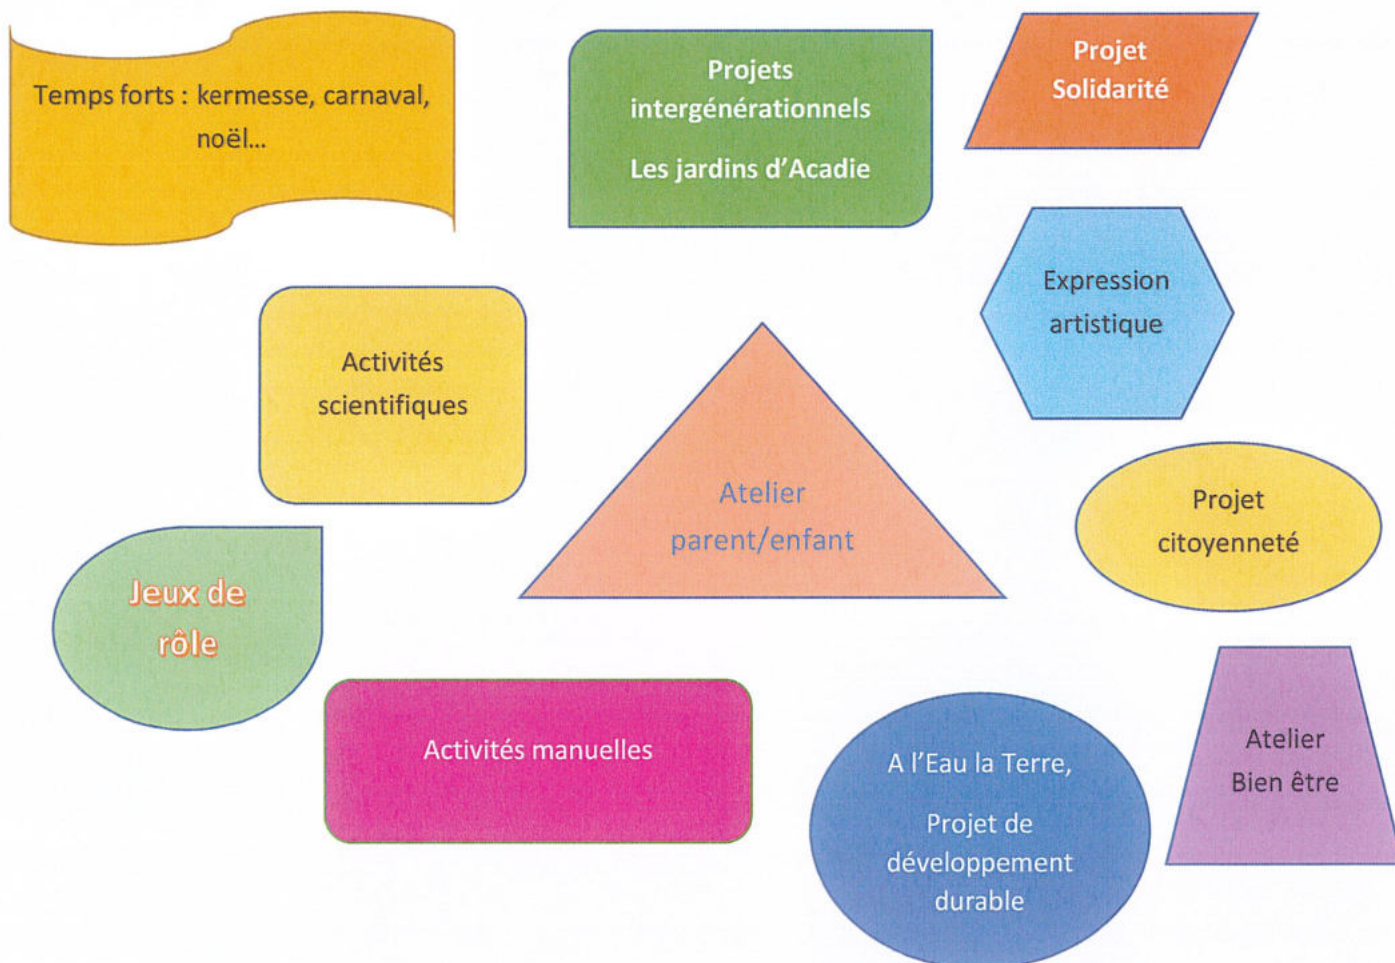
Temps forts : kermesse, carnaval, noël...

Projets intergénérationnels

Les jardins d'Acadie

Projet Solidarité

Expression artistique

Activités scientifiques

Atelier parent/enfant

Projet citoyenneté

Jeux de rôle

Activités manuelles

A l'Eau la Terre,

Projet de développement durable

Atelier Bien être